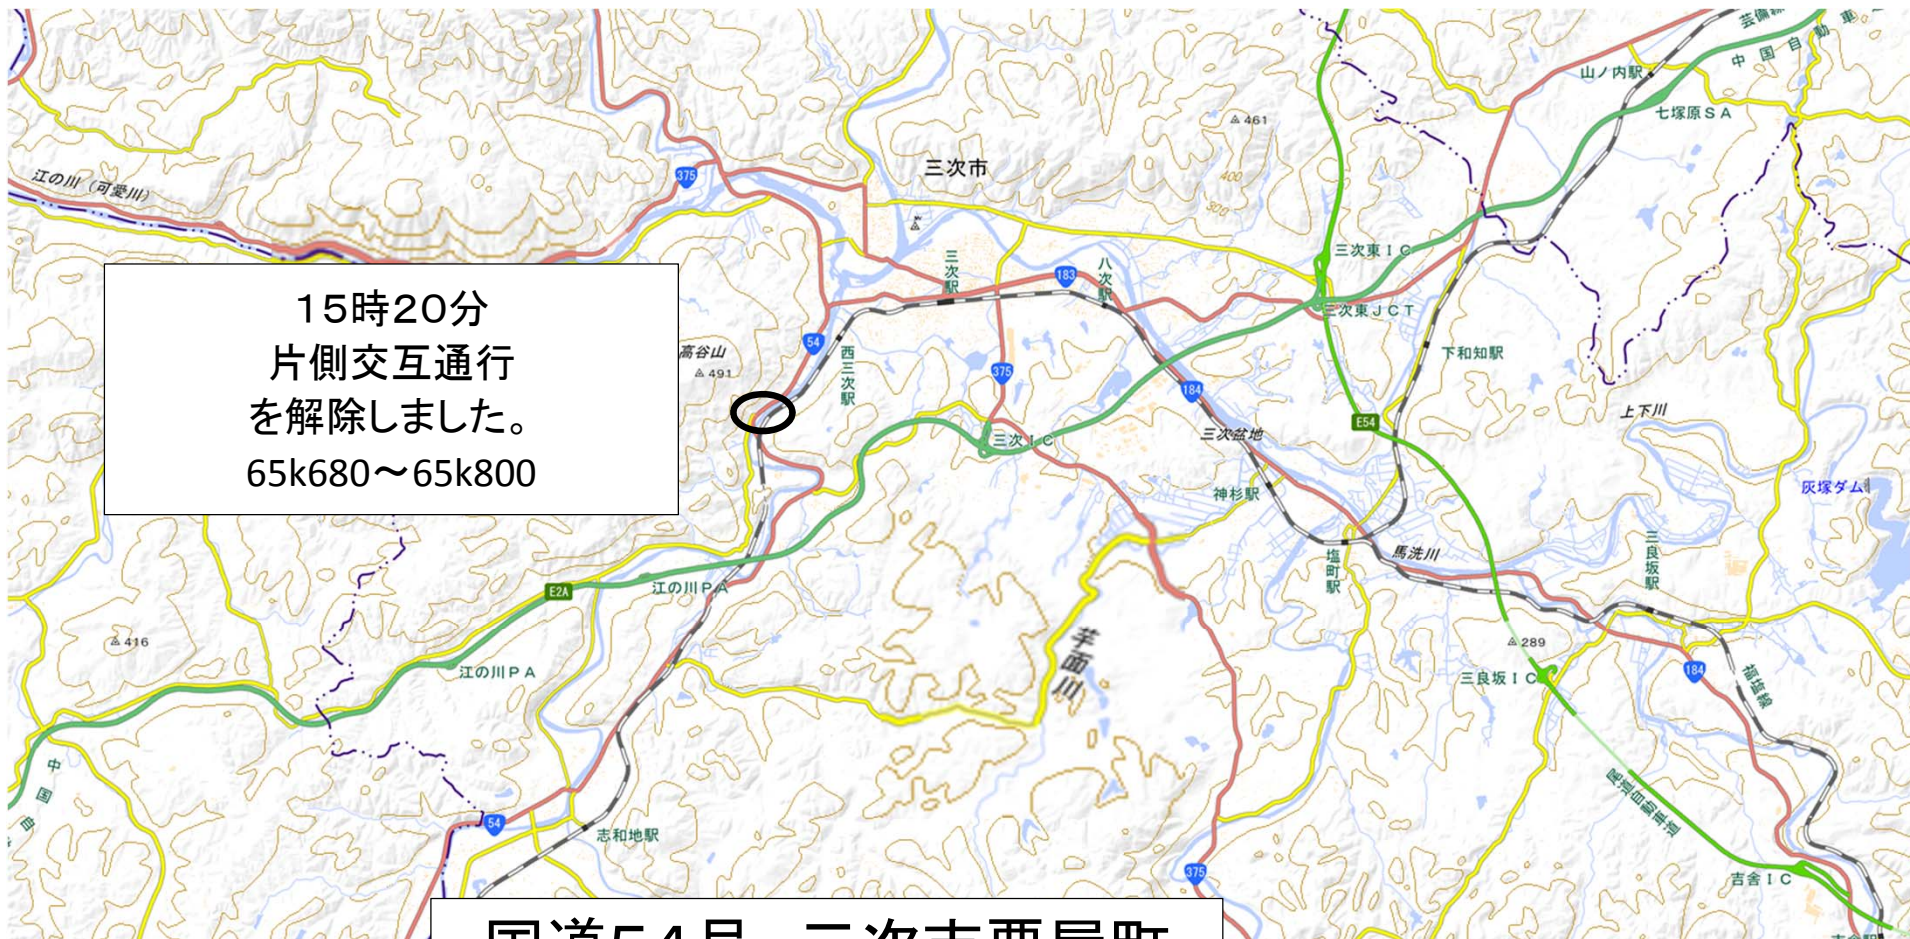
15時20分
片側交互通行
を解除しました。
65k680～65k800

江の川（可愛川）
375
三次市
△461
山ノ内駅
芸備線
中国自動車道
七塚原ＳＡ
三次駅
183
八次駅
三次東ＩＣ
三次東ＪＣＴ
54
高谷山
△491
西三次駅
375
184
下和知駅
上下川
E54
三次ＩＣ
三次盆地
神杉駅
灰塚ダム
塩町駅
馬洗川
三良坂駅
E2A
江の川ＰＡ
△416
江の川ＰＡ
芋面川
△289
三良坂ＩＣ
184
福塩線
中国自動車道
54
志和地駅
375
尾道自動車道
吉舎ＩＣ
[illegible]
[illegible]